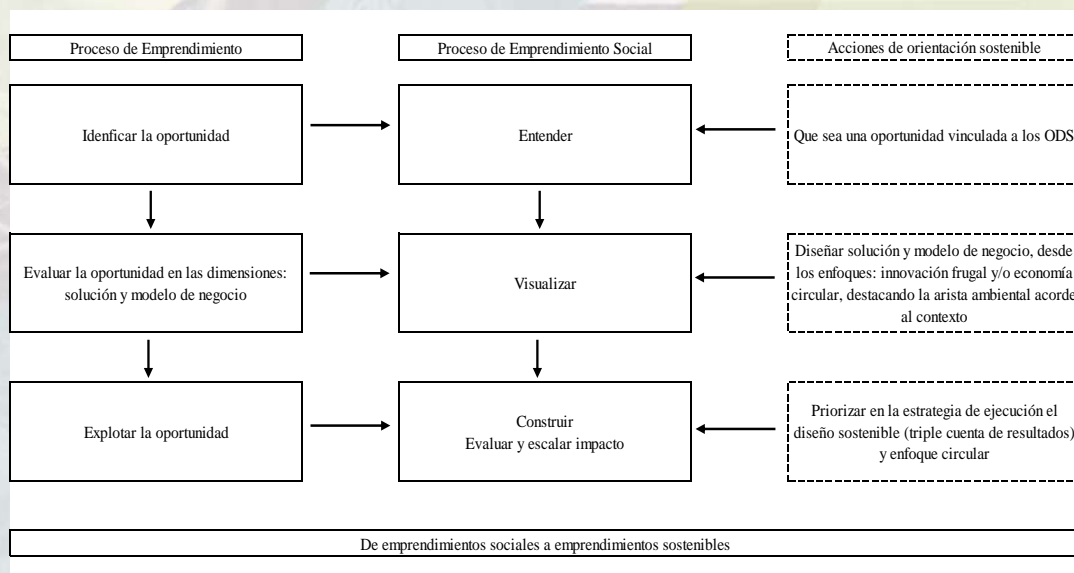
Proceso de Emprendimiento

Proceso de Emprendimiento Social

Acciones de orientación sostenible

Idenficar la oportunidad

Entender

Que sea una oportunidad vinculada a los ODS

Evaluar la oportunidad en las dimensiones: solución y modelo de negocio

Visualizar

Diseñar solución y modelo de negocio, desde los enfoques: innovación frugal y/o economía circular, destacando la arista ambiental acorde al contexto

Explotar la oportunidad

Construir
Evaluar y escalar impacto

Priorizar en la estrategia de ejecución el diseño sostenible (triple cuenta de resultados) y enfoque circular

De emprendimientos sociales a emprendimientos sostenibles